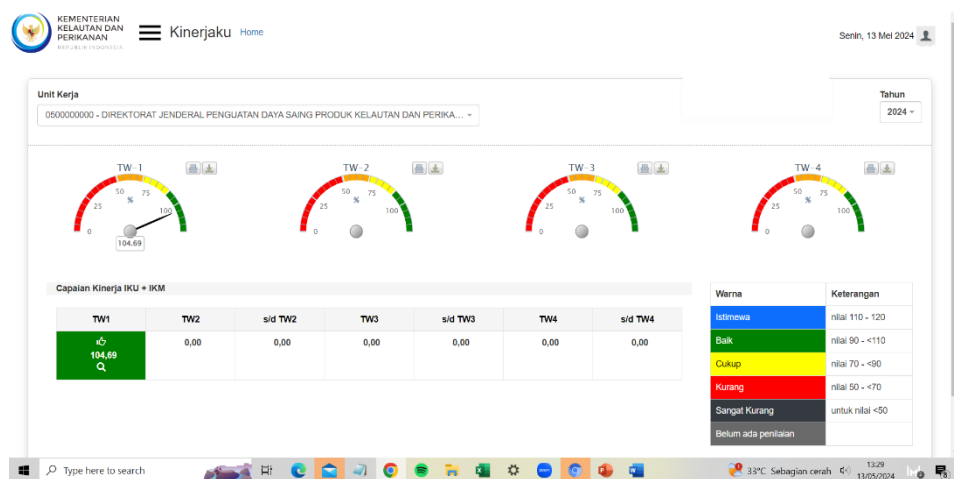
KEMENTERIAN KELAUTAN DAN PERIKANAN
REPUBLIK INDONESIA

Kinerjaku Home

Senin, 13 Mei 2024

Unit Kerja
0500000000 - DIREKTORAT JENDERAL PENGUATAN DAYA SAING PRODUK KELAUTAN DAN PERIKA...

Tahun
2024

TW - 1
0 25 50 % 75 100
104.69

TW - 2
0 25 50 % 75 100

TW - 3
0 25 50 % 75 100

TW - 4
0 25 50 % 75 100

Capaian Kinerja IKU + IKM

| TW1 | TW2 | s/d TW2 | TW3 | s/d TW3 | TW4 | s/d TW4 |
|---|---|---|---|---|---|---|
| 104,69 | 0,00 | 0,00 | 0,00 | 0,00 | 0,00 | 0,00 |

| Warna | Keterangan |
|---|---|
| Istimewa | nilai 110 - 120 |
| Baik | nilai 90 - <110 |
| Cukup | nilai 70 - <90 |
| Kurang | nilai 50 - <70 |
| Sangat Kurang | untuk nilai <50 |
| Belum ada penilaian | |

Type here to search
33°C Sebagian cerah
13:29
13/05/2024